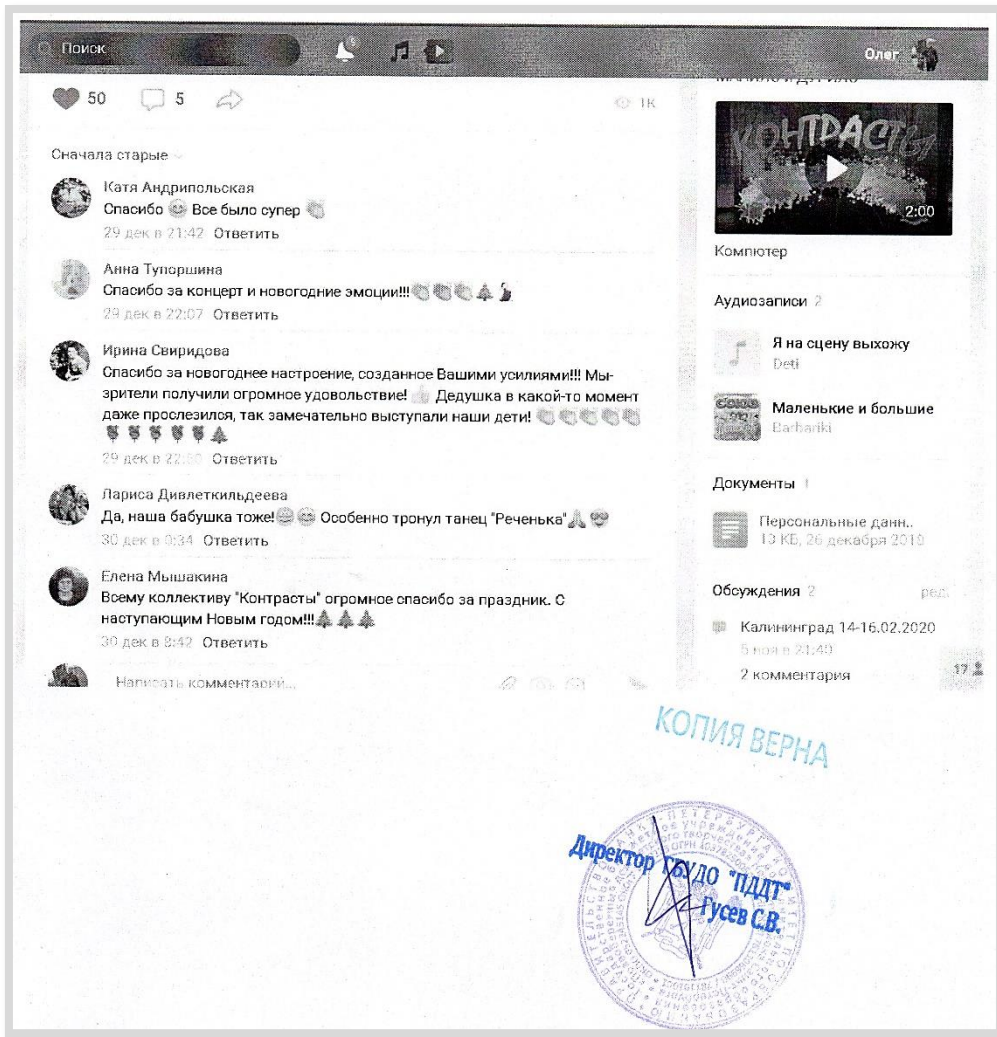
Поиск

Олег

50 5 1K

Сначала старые

Катя Андрипольская
Спасибо Все было супер
29 дек в 21:42 Ответить

Анна Тупоршина
Спасибо за концерт и новогодние эмоции!!!
29 дек в 22:07 Ответить

Ирина Свиридова
Спасибо за новогоднее настроение, созданное Вашими усилиями!!! Мызрители получили огромное удовольствие! Дедушка в какой-то момент даже прослезился, так замечательно выступали наши дети!
29 дек в 22:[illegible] Ответить

Лариса Дивлеткильдеева
Да, наша бабушка тоже! Особенно тронул танец "Реченька"
30 дек в 0:34 Ответить

Елена Мышакина
Всему коллективу "Контрасты" огромное спасибо за праздник. С наступающим Новым годом!!!
30 дек в 8:42 Ответить

Написать комментарий...

КОНТРАСТЫ
2:00
Компютер

Аудиозаписи 2
Я на сцену выхожу
Deti
Маленькие и большие
Barbariki

Документы 1
Персональные данн..
13 КБ, 26 декабря 2019

Обсуждения 2 ред.
Калининград 14-16.02.2020
5 ноя в 21:40
2 комментария

17

КОПИЯ ВЕРНА

Директор ГБУДО "ПДДТ"
Гусев С.В.